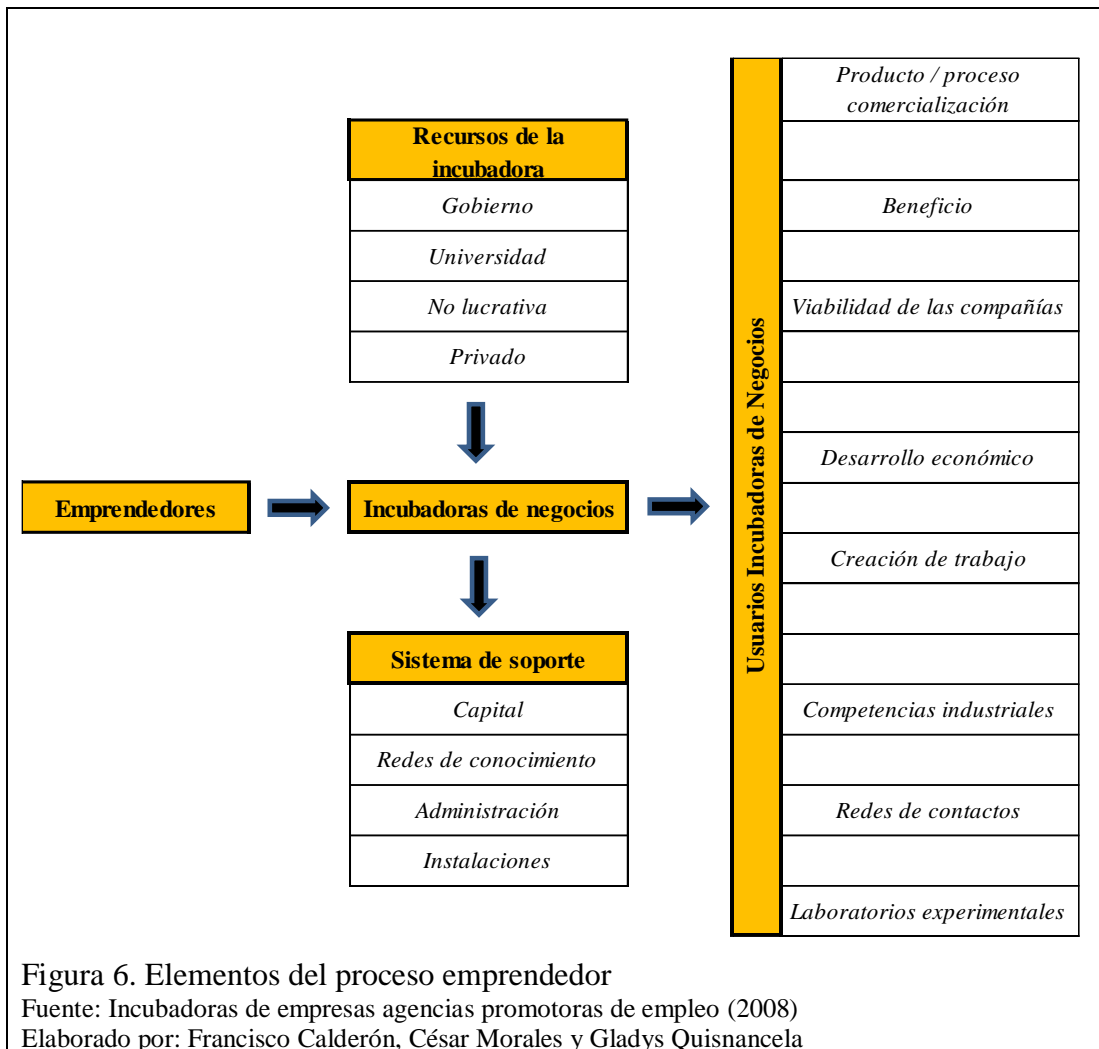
Recursos de la incubadora

Gobierno

Universidad

No lucrativa

Privado

Emprendedores

Incubadoras de negocios

Sistema de soporte

Capital

Redes de conocimiento

Administración

Instalaciones

Usuarios Incubadoras de Negocios

Producto / proceso comercialización

Beneficio

Viabilidad de las compañías

Desarrollo económico

Creación de trabajo

Competencias industriales

Redes de contactos

Laboratorios experimentales

Figura 6. Elementos del proceso emprendedor
Fuente: Incubadoras de empresas agencias promotoras de empleo (2008)
Elaborado por: Francisco Calderón, César Morales y Gladys Quisnancela